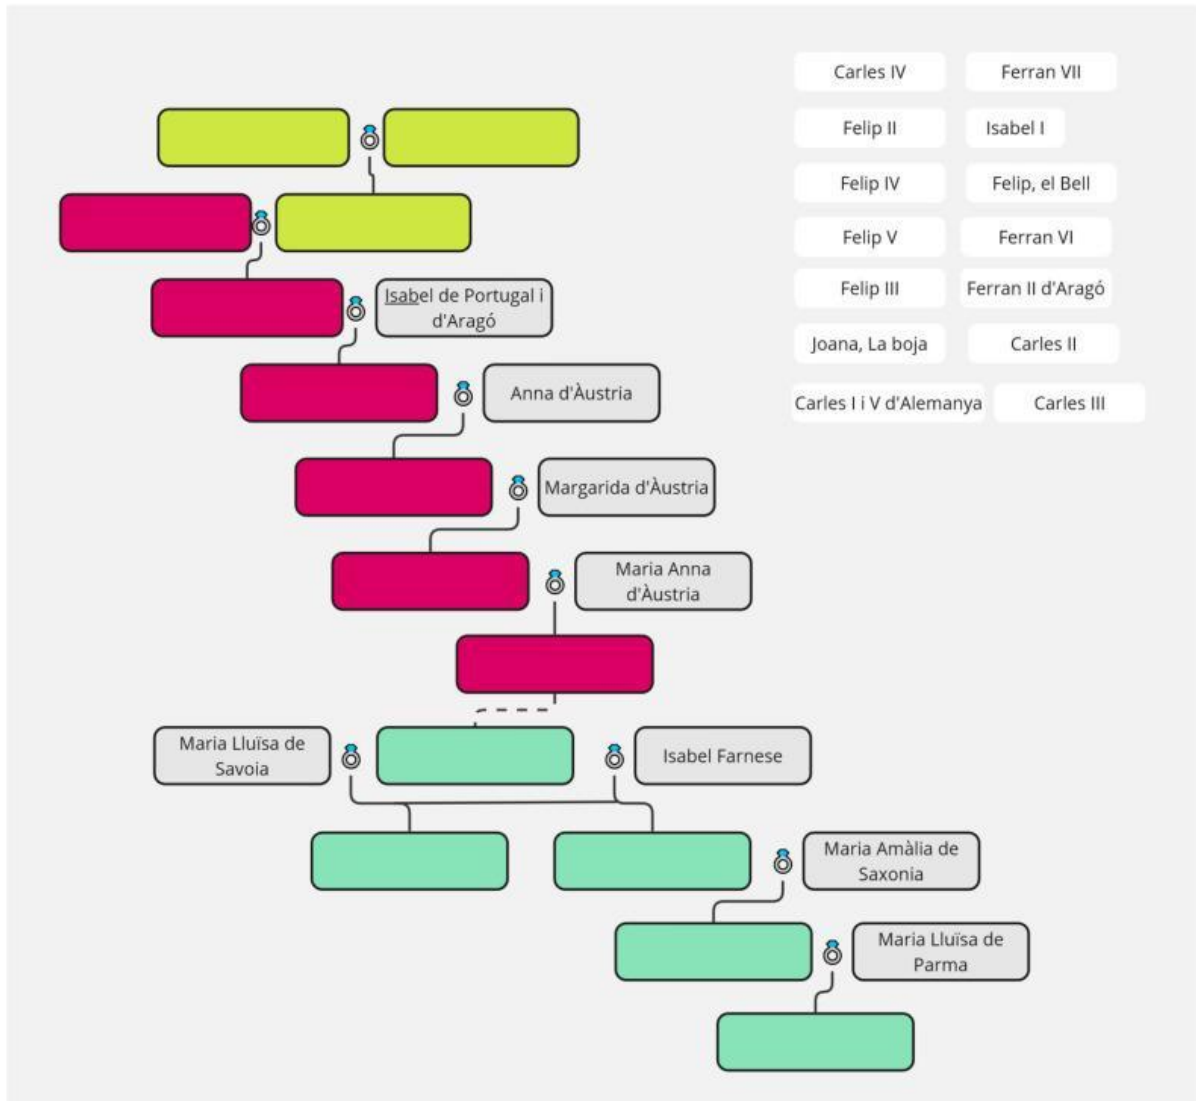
Carles IV
Ferran VII
Felip II
Isabel I
Felip IV
Felip, el Bell
Felip V
Ferran VI
Felip III
Ferran II d'Aragó
Joana, La boja
Carles II
Carles I i V d'Alemanya
Carles III

Isabel de Portugal i d'Aragó
Anna d'Àustria
Margarida d'Àustria
Maria Anna d'Àustria
Maria Lluïsa de Savoia
Isabel Farnese
Maria Amàlia de Saxonia
Maria Lluïsa de Parma